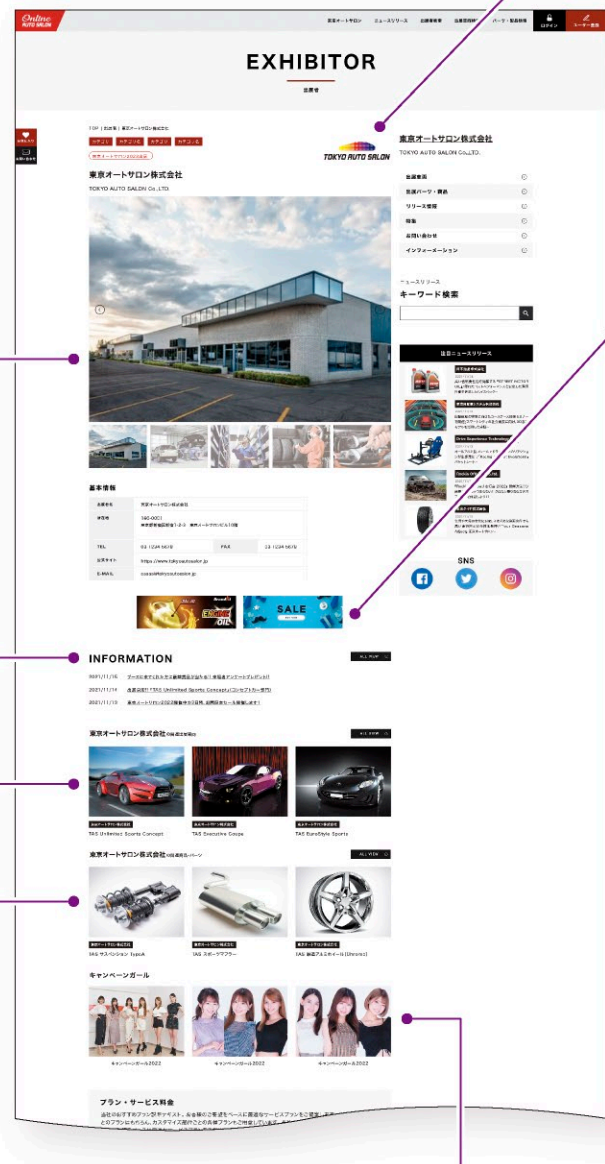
Online AUTO SALON

東京オートサロン ニュースリリース 出展者検索 出展車両検索 パーツ・製品検索 ログイン ユーザー登録

EXHIBITOR

出展者

TOP | 出展者 | 東京オートサロン株式会社

カテゴリ カテゴリB カテゴリ カテゴリ A

東京オートサロン2022出展

TOKYO AUTO SALON

東京オートサロン株式会社

TOKYO AUTO SALON Co.,LTD.

基本情報

| 会社名 | 東京オートサロン株式会社 | | |
|---|---|---|---|
| 所在地 | 190-0001 東京都渋谷区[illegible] | | |
| TEL | 03-1234-5678 | FAX | 03-1234-5678 |
| 公式サイト | https://www.tokyoautosalon.jp | | |
| E-MAIL | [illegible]@tokyoautosalon.jp | | |

ENGINE OIL

SALE

INFORMATION

ALL VIEW

2021/11/16 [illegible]

2021/11/14 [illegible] TAS Unlimited Sports Concept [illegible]

2021/11/13 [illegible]

東京オートサロン株式会社の出展車両

ALL VIEW

TAS Unlimited Sports Concept

TAS Executive Coupe

TAS EuroStyle Sports

東京オートサロン株式会社の出展パーツ

ALL VIEW

TAS サスペンション TypeA

TAS スポーツマフラー

TAS 鍛造アルミホイール [Chrome]

キャンペーンガール

キャンペーンガール2022

キャンペーンガール2022

キャンペーンガール2022

プラン・サービス料金

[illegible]

東京オートサロン株式会社

TOKYO AUTO SALON Co.,LTD.

出展車両

出展パーツ・製品

リリース情報

特集

お問い合わせ

インフォメーション

ニュースリリース

キーワード検索

注目ニュースリリース

SNS